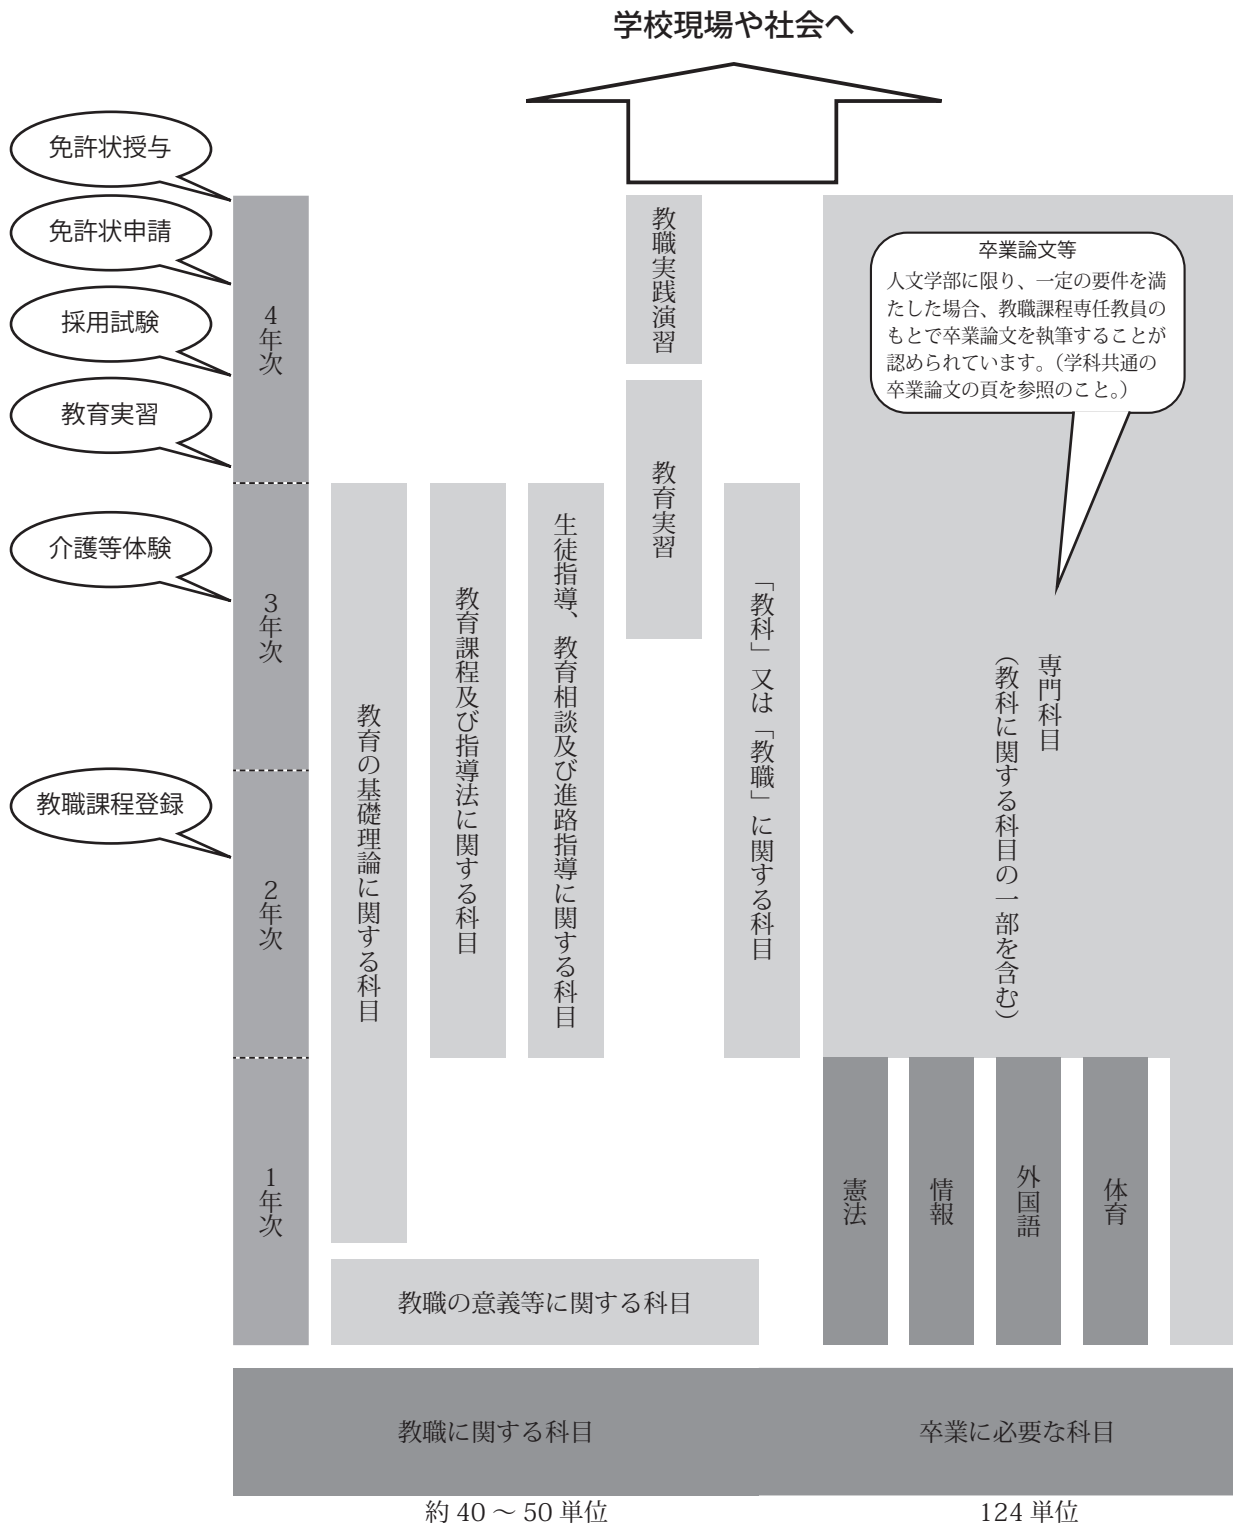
学校現場や社会へ

免許状授与

免許状申請

採用試験

教育実習

介護等体験

教職課程登録

4年次

3年次

2年次

1年次

教職実践演習

教育実習

卒業論文等
人文学部に限り、一定の要件を満たした場合、教職課程専任教員のもとで卒業論文を執筆することが認められています。(学科共通の卒業論文の頁を参照のこと。)

教育の基礎理論に関する科目

教育課程及び指導法に関する科目

生徒指導、教育相談及び進路指導に関する科目

「教科」又は「教職」に関する科目

専門科目
(教科に関する科目の一部を含む)

憲法

情報

外国語

体育

教職の意義等に関する科目

教職に関する科目

卒業に必要な科目

約 40 ~ 50 単位

124 単位